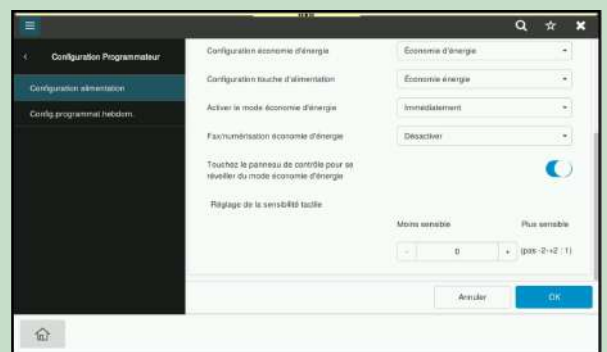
Configuration Programmateur

Configuration alimentation

Config.programmat.hebdom.

Configuration économie d'énergie | Économie d'énergie

Configuration touche d'alimentation | Économie énergie

Activer le mode économie d'énergie | Immédiatement

Fax/numérisation économie d'énergie | Désactiver

Touchez le panneau de contrôle pour se réveiller du mode économie d'énergie

Réglage de la sensibilité tactile

Moins sensible

Plus sensible

-

0

+

(pas:-2~+2 : 1)

Annuler

OK